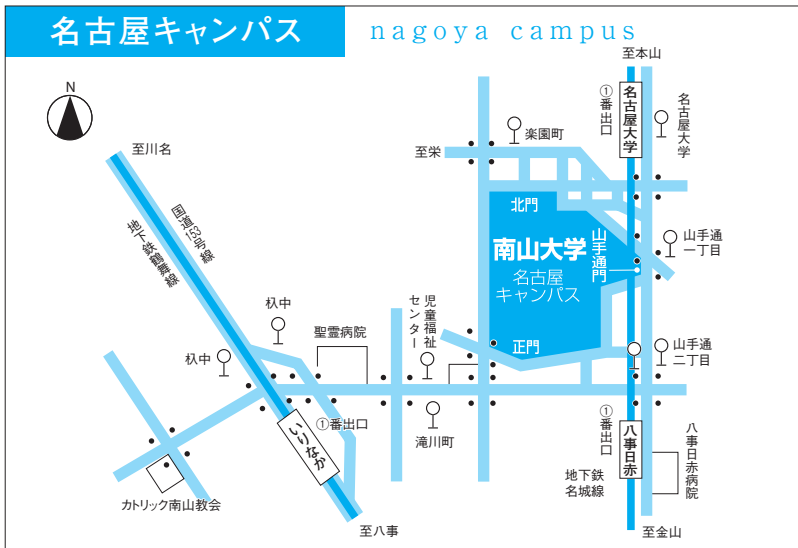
名古屋キャンパス

nagoya campus

N

至本山

至川名

①番出口

名古屋大学

名古屋大学

楽園町

至栄

北門

南山大学

名古屋キャンパス

山手通門

山手通一丁目

国道153号線

地下鉄鶴舞線

杁中

児童福祉センター

聖霊病院

杁中

正門

山手通二丁目

①番出口

①番出口

いりなか

滝川町

八事日赤

八事日赤病院

地下鉄名城線

カトリック南山教会

至八事

至金山